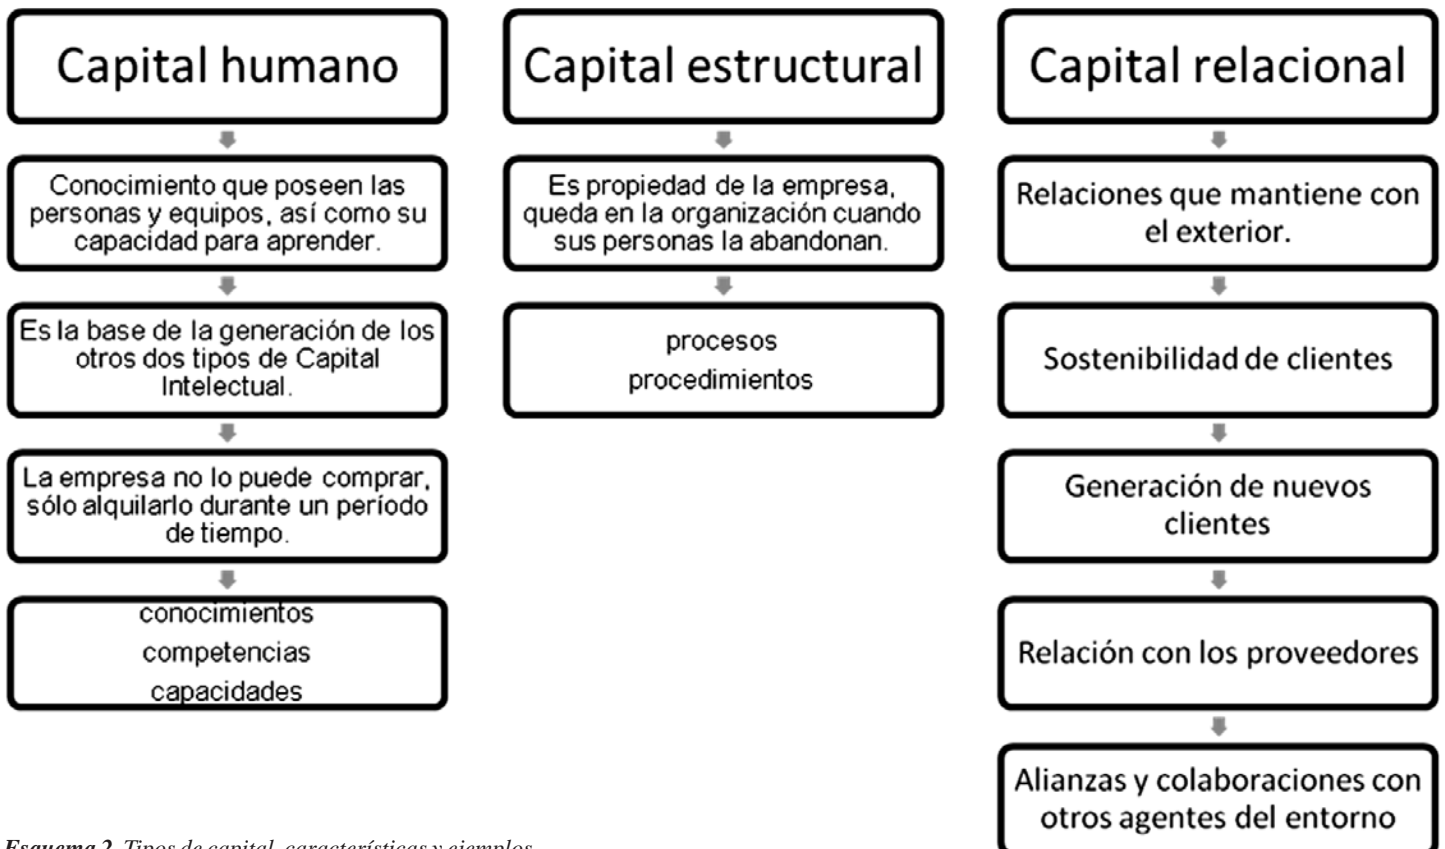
Capital humano

Conocimiento que poseen las personas y equipos, así como su capacidad para aprender.

Es la base de la generación de los otros dos tipos de Capital Intelectual.

La empresa no lo puede comprar, sólo alquilarlo durante un período de tiempo.

conocimientos
competencias
capacidades

Capital estructural

Es propiedad de la empresa, queda en la organización cuando sus personas la abandonan.

procesos
procedimientos

Capital relacional

Relaciones que mantiene con el exterior.

Sostenibilidad de clientes

Generación de nuevos clientes

Relación con los proveedores

Alianzas y colaboraciones con otros agentes del entorno

*Esquema 2. Tipos de capital, características y ejemplos*